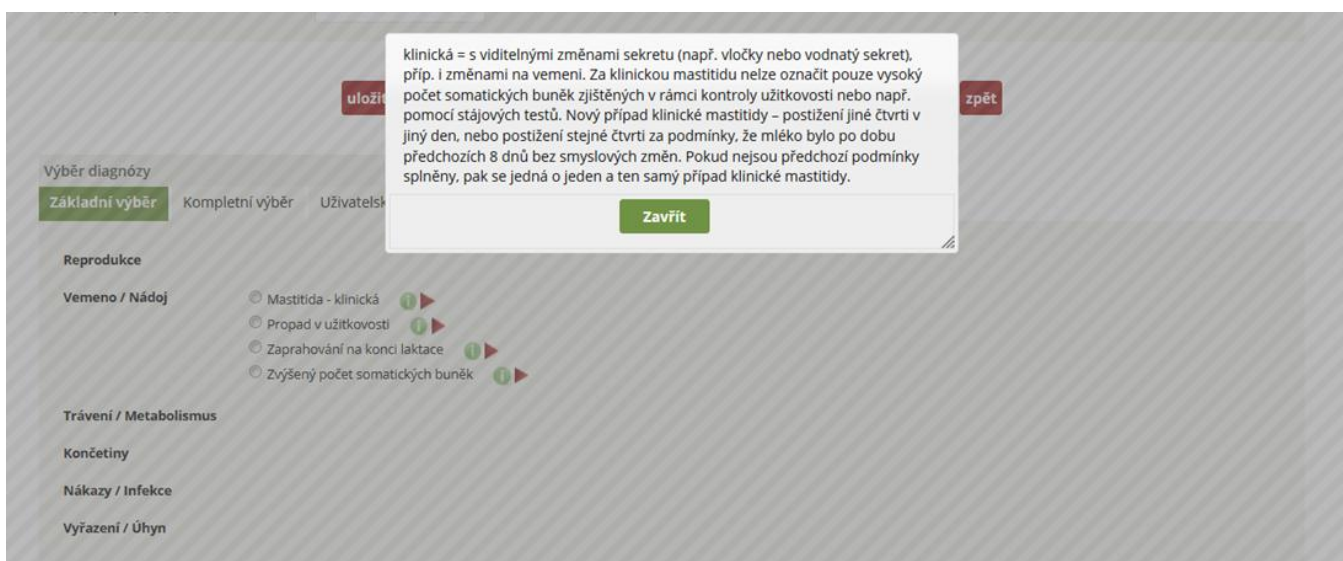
klinická = s viditelnými změnami sekretu (např. vločky nebo vodnatý sekret), příp. i změnami na vemeni. Za klinickou mastitidu nelze označit pouze vysoký počet somatických buněk zjištěných v rámci kontroly užitkovosti nebo např. pomocí stájových testů. Nový případ klinické mastitidy – postižení jiné čtvrti v jiný den, nebo postižení stejné čtvrti za podmínky, že mléko bylo po dobu předchozích 8 dnů bez smyslových změn. Pokud nejsou předchozí podmínky splněny, pak se jedná o jeden a ten samý případ klinické mastitidy.

Zavřít

uložit

zpět

Výběr diagnózy

Základní výběr

Kompletní výběr

Uživatelsk

Reprodukce

Vemeno / Nádoj

Mastitida - klinická

Propad v užitkovosti

Zaprahování na konci laktace

Zvýšený počet somatických buněk

Trávení / Metabolismus

Končetiny

Nákazy / Infekce

Vyřazení / Úhyn